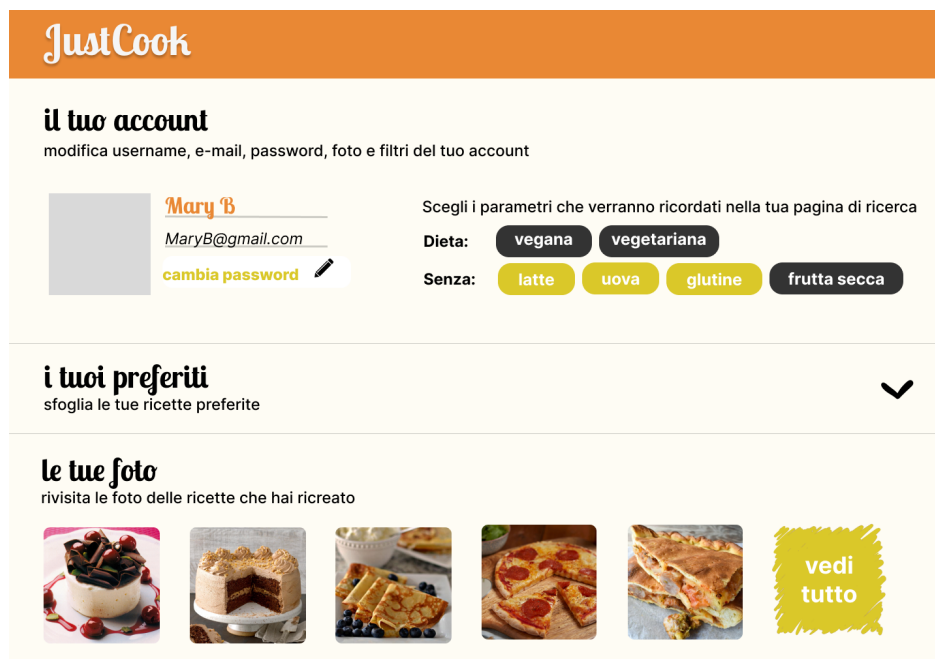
JustCook

il tuo account
modifica username, e-mail, password, foto e filtri del tuo account

Mary B
MaryB@gmail.com
cambia password

Scegli i parametri che verranno ricordati nella tua pagina di ricerca
Dieta: vegana vegetariana
Senza: latte uova glutine frutta secca

i tuoi preferiti
sfoglia le tue ricette preferite

le tue foto
rivisita le foto delle ricette che hai ricreato

vedi tutto